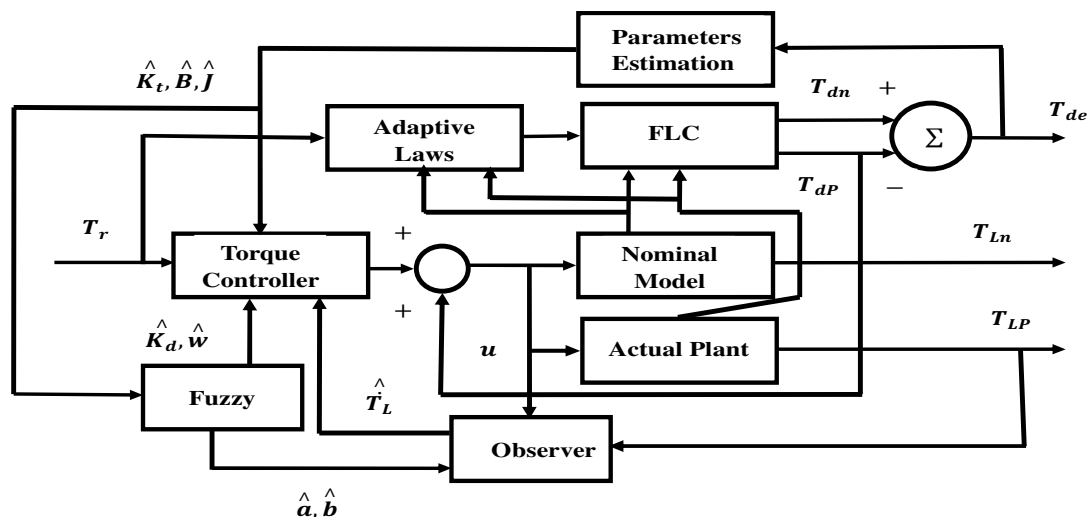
Parameters Estimation

$\hat{K}_t, \hat{B}, \hat{J}$

$T_{dn}$ +

$\Sigma$

$T_{de}$

Adaptive Laws

FLC

$T_{dP}$

−

$T_r$

Torque Controller

+

Nominal Model

$T_{Ln}$

+

$\hat{K}_d, \hat{w}$

$u$

Actual Plant

$T_{LP}$

Fuzzy

$\hat{T}_L$

Observer

$\hat{a}, \hat{b}$